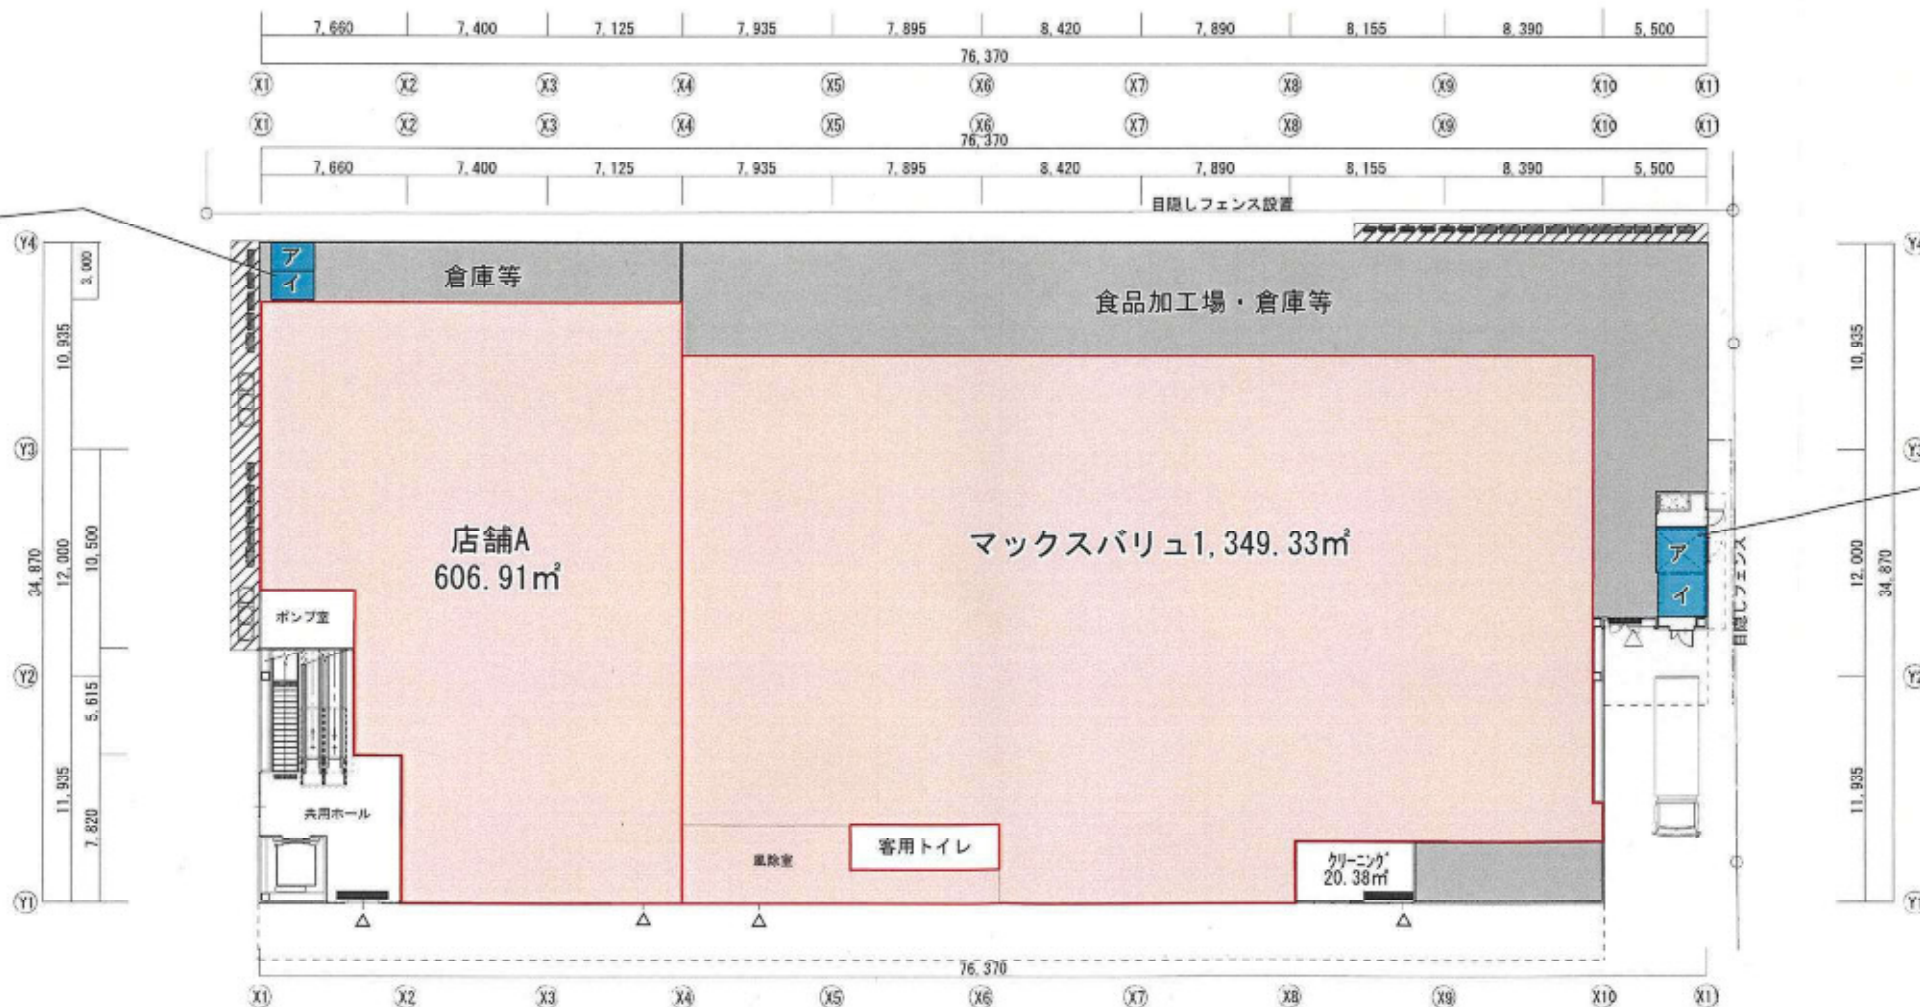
7,660 7,400 7,125 7,935 7,895 8,420 7,890 8,155 8,390 5,500
76,370
X1 X2 X3 X4 X5 X6 X7 X8 X9 X10 X11
X1 X2 X3 X4 X5 X6 X7 X8 X9 X10 X11
76,370
7,660 7,400 7,125 7,935 7,895 8,420 7,890 8,155 8,390 5,500
目隠しフェンス設置

Y4
3,000
10,935
Y3
34,870
12,000
10,500
Y2
5,615
11,935
7,820
Y1

ア
イ
倉庫等
食品加工場・倉庫等
店舗A
606.91㎡
マックスバリュ1,349.33㎡
ア
イ
目隠しフェンス
ポンプ室
共用ホール
風除室
客用トイレ
クリーニング
20.38㎡

10,935
12,000
34,870
11,935
Y4
Y3
Y2
Y1

76,370
X1 X2 X3 X4 X5 X6 X7 X8 X9 X10 X11